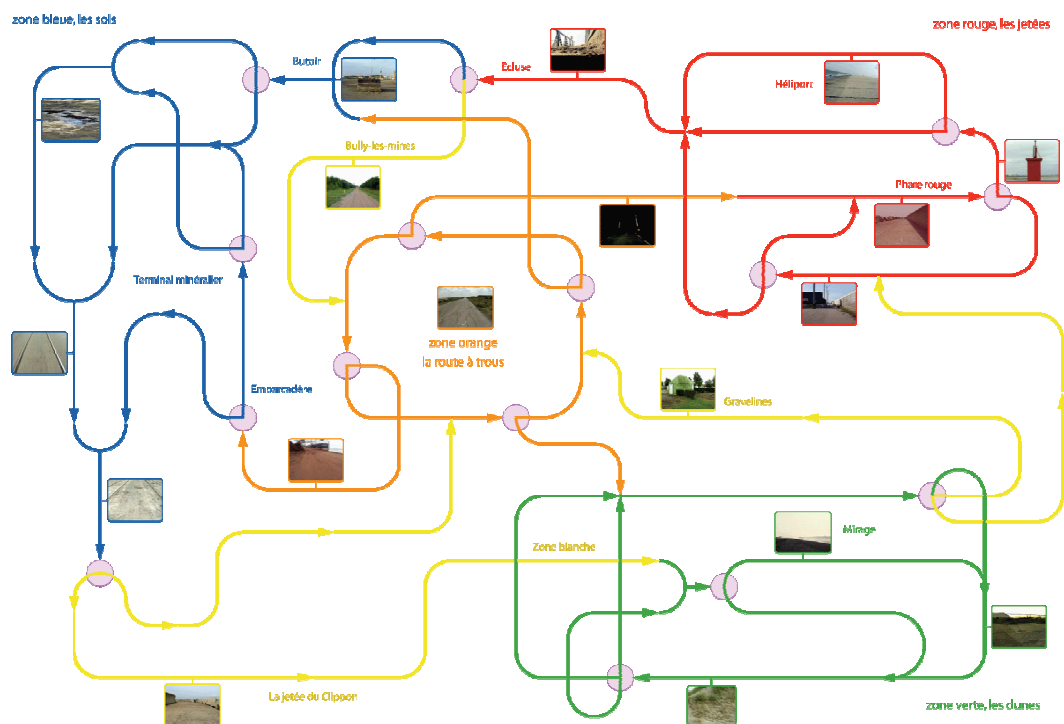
zone bleue, les sols

zone rouge, les jetées

Butoir

Ecluse

Héliport

Bully-les-mines

Phare rouge

Terminal minéralier

zone orange
la route à trous

Embarcadère

Gravelines

Mirage

Zone blanche

La jetée du Clipon

zone verte, les dunes